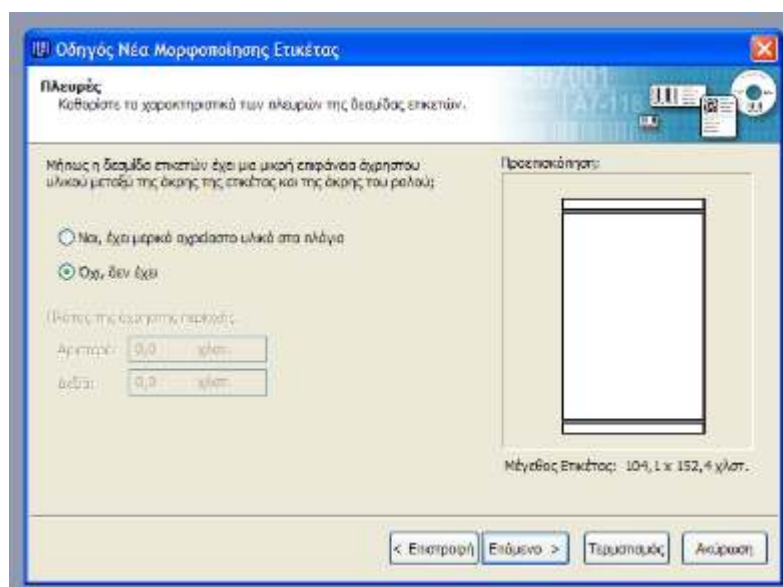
Οδηγός Νέα Μορφοποίησης Ετικέτας

Πλευρές
Καθορίστε τα χαρακτηριστικά των πλευρών της δεσμίδας ετικετών.

Μήπως η δεσμίδα ετικετών έχει μια μικρή επιφάνεια άχρηστου υλικού μεταξύ της άκρης της ετικέτας και της άκρης του ρολού;

Ναι, έχει μερικό αχρείαστο υλικό στα πλάγια

Όχι, δεν έχει

Πλάτος της άχρηστης περιοχής:
Αριστερά: 0,0 χιλστ.
Δεξιά: 0,0 χιλστ.

Προεπισκόπηση:

Μέγεθος Ετικέτας: 104,1 x 152,4 χλστ.

< Επιστροφή | Επόμενο > | Τερματισμός | Ακύρωση